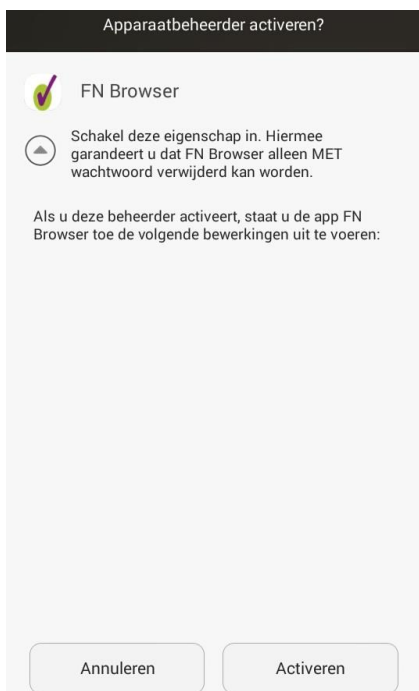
Apparaatbeheerder activeren?

FN Browser

Schakel deze eigenschap in. Hiermee garandeert u dat FN Browser alleen MET wachtwoord verwijderd kan worden.

Als u deze beheerder activeert, staat u de app FN Browser toe de volgende bewerkingen uit te voeren:

Annuleren

Activeren